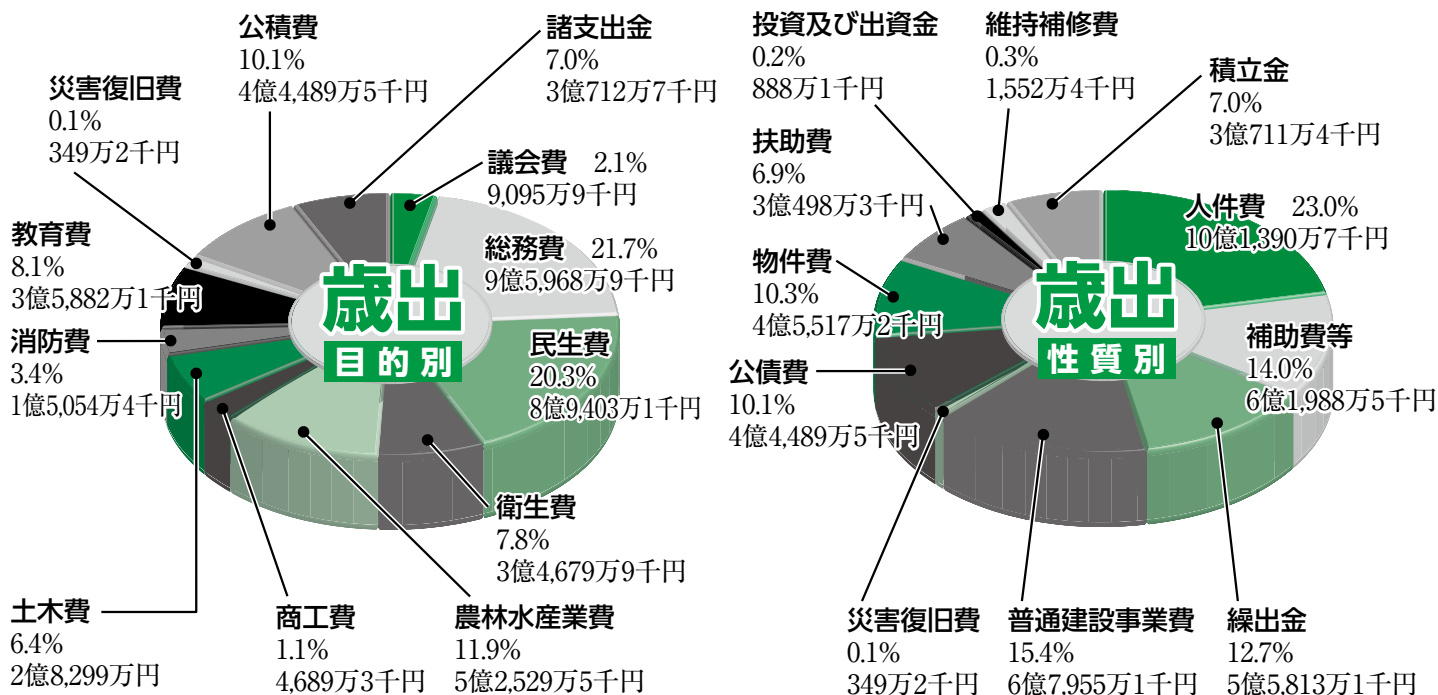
公積費
10.1%
4億4,489万5千円

諸支出金
7.0%
3億712万7千円

災害復旧費
0.1%
349万2千円

議会費 2.1%
9,095万9千円

総務費 21.7%
9億5,968万9千円

教育費
8.1%
3億5,882万1千円

歳出
目的別

民生費
20.3%
8億9,403万1千円

消防費
3.4%
1億5,054万4千円

衛生費
7.8%
3億4,679万9千円

土木費
6.4%
2億8,299万円

商工費
1.1%
4,689万3千円

農林水産業費
11.9%
5億2,529万5千円

投資及び出資金
0.2%
888万1千円

維持補修費
0.3%
1,552万4千円

積立金
7.0%
3億711万4千円

扶助費
6.9%
3億498万3千円

人件費 23.0%
10億1,390万7千円

物件費
10.3%
4億5,517万2千円

歳出
性質別

補助費等
14.0%
6億1,988万5千円

公債費
10.1%
4億4,489万5千円

災害復旧費
0.1%
349万2千円

普通建設事業費
15.4%
6億7,955万1千円

繰出金
12.7%
5億5,813万1千円